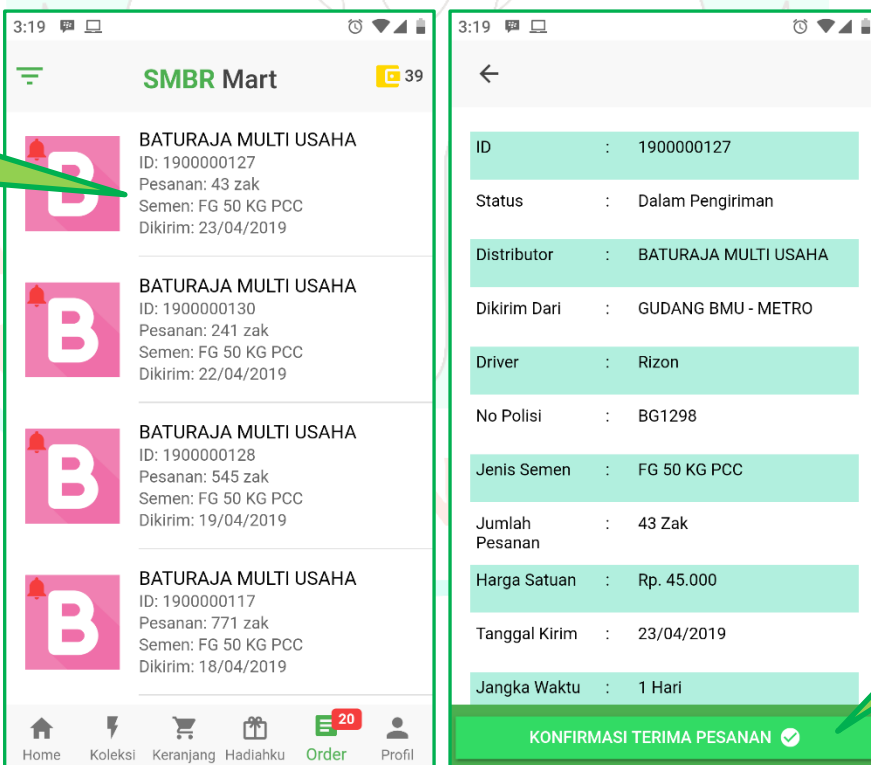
3:19

SMBR Mart

39

B

BATURAJA MULTI USAHA
ID: 1900000127
Pesanan: 43 zak
Semen: FG 50 KG PCC
Dikirim: 23/04/2019

B

BATURAJA MULTI USAHA
ID: 1900000130
Pesanan: 241 zak
Semen: FG 50 KG PCC
Dikirim: 22/04/2019

B

BATURAJA MULTI USAHA
ID: 1900000128
Pesanan: 545 zak
Semen: FG 50 KG PCC
Dikirim: 19/04/2019

B

BATURAJA MULTI USAHA
ID: 1900000117
Pesanan: 771 zak
Semen: FG 50 KG PCC
Dikirim: 18/04/2019

Home Koleksi Keranjang Hadiahku 20 Order Profil

3:19

| | | |
|---|---|---|
| ID | : | 1900000127 |
| Status | : | Dalam Pengiriman |
| Distributor | : | BATURAJA MULTI USAHA |
| Dikirim Dari | : | GUDANG BMU - METRO |
| Driver | : | Rizon |
| No Polisi | : | BG1298 |
| Jenis Semen | : | FG 50 KG PCC |
| Jumlah Pesanan | : | 43 Zak |
| Harga Satuan | : | Rp. 45.000 |
| Tanggal Kirim | : | 23/04/2019 |
| Jangka Waktu | : | 1 Hari |

KONFIRMASI TERIMA PESANAN